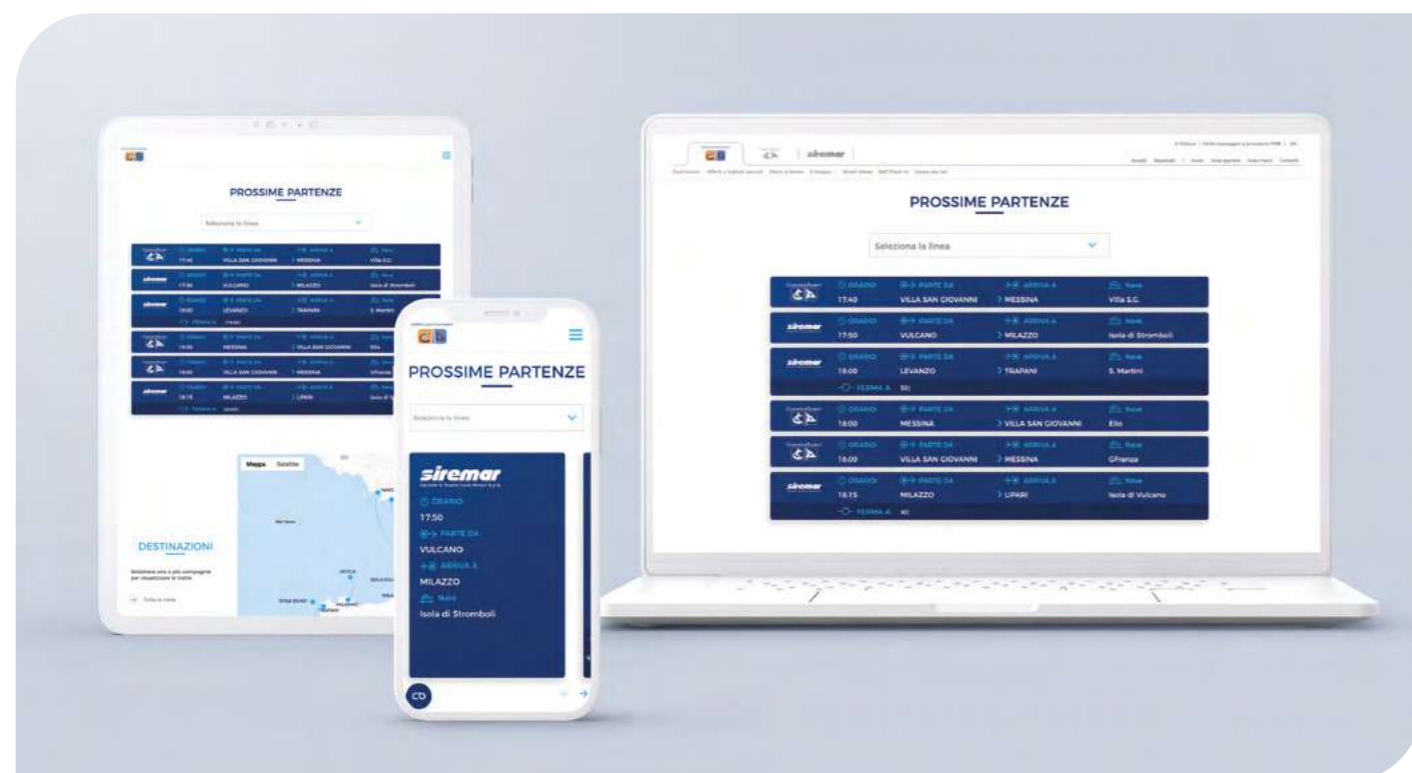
PROSSIME PARTENZE

Seleziona la linea

| | ORARIO | PARTE DA | ARRIVA A | Nave |
|---|---|---|---|---|
| | 17:40 | VILLA SAN GIOVANNI | MESSINA | Villa S.G. |
| siremar | 17:50 | VULCANO | MILAZZO | Isola di Stromboli |
| siremar | 18:00 | LEVANZO | TRAPANI | S. Martini |
| | FERMA A | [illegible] | | |
| | 18:00 | MESSINA | VILLA SAN GIOVANNI | Elio |
| | 18:00 | VILLA SAN GIOVANNI | MESSINA | GFranza |
| siremar | 18:15 | MILAZZO | LIPARI | Isola di Vulcano |
| | FERMA A | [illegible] | | |

PROSSIME PARTENZE

Seleziona la linea

DESTINAZIONI

Mappa Satellite

PROSSIME PARTENZE

Seleziona la linea

siremar
ORARIO
17:50
PARTE DA
VULCANO
ARRIVA A
MILAZZO
Nave
Isola di Stromboli

siremar